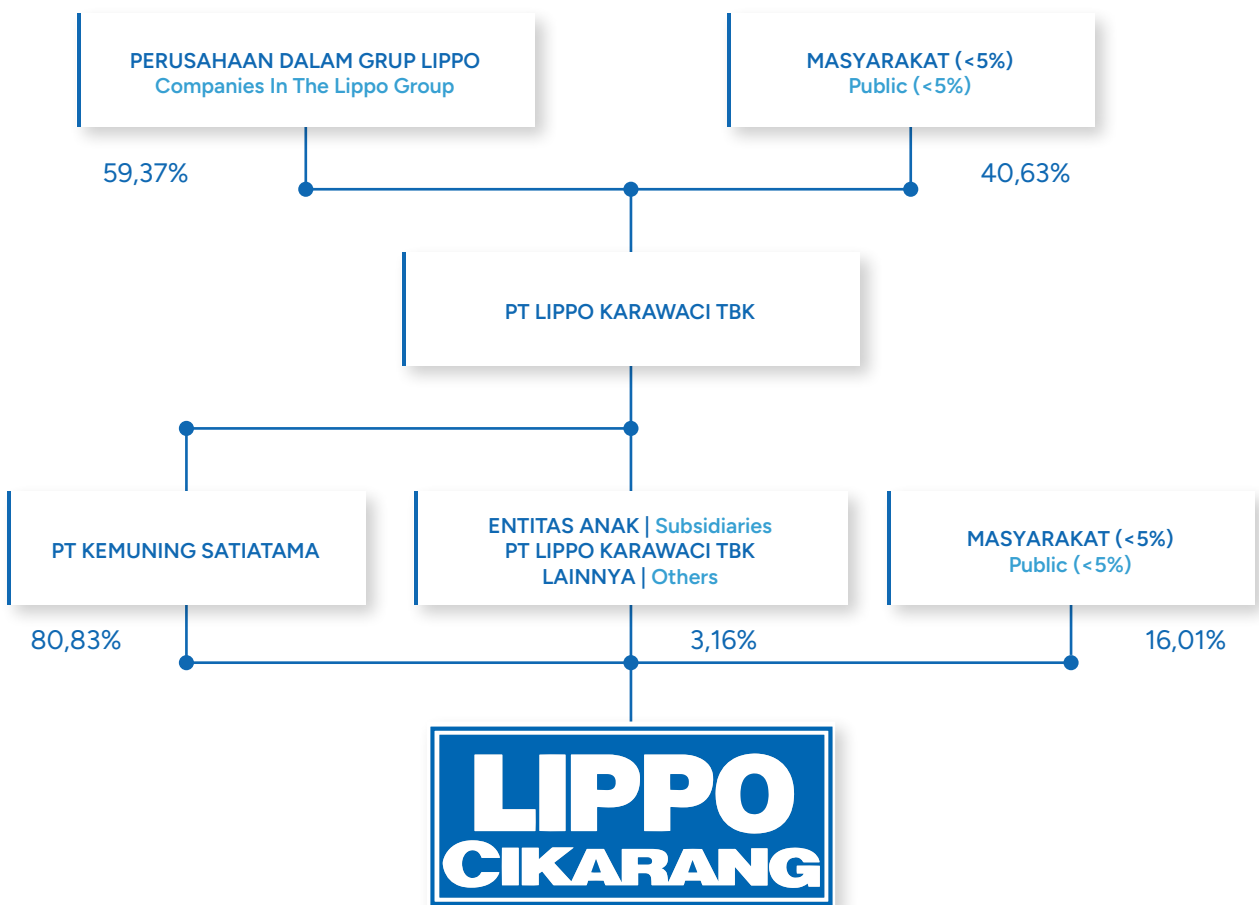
PERUSAHAAN DALAM GRUP LIPPO
Companies In The Lippo Group

MASYARAKAT (<5%)
Public (<5%)

59,37%

40,63%

PT LIPPO KARAWACI TBK

PT KEMUNING SATIATAMA

ENTITAS ANAK | Subsidiaries
PT LIPPO KARAWACI TBK
LAINNYA | Others

MASYARAKAT (<5%)
Public (<5%)

80,83%

3,16%

16,01%

LIPPO
CIKARANG